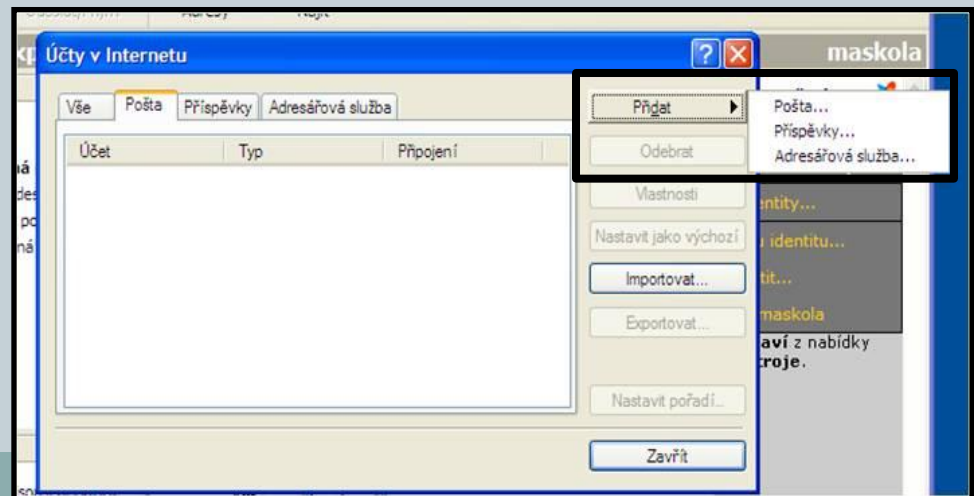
Účty v Internetu

Vše | Pošta | Příspěvky | Adresářová služba

| Účet | Typ | Připojení |
|---|---|---|

Přidat
Pošta...
Příspěvky...
Adresářová služba...
Odebrat
Vlastnosti
Nastavit jako výchozí
Importovat...
Exportovat...
Nastavit pořadí...
Zavřít

maskola
entity...
identitu...
tit...
maskola
aví z nabídky
roje.

ná
des
po
ná